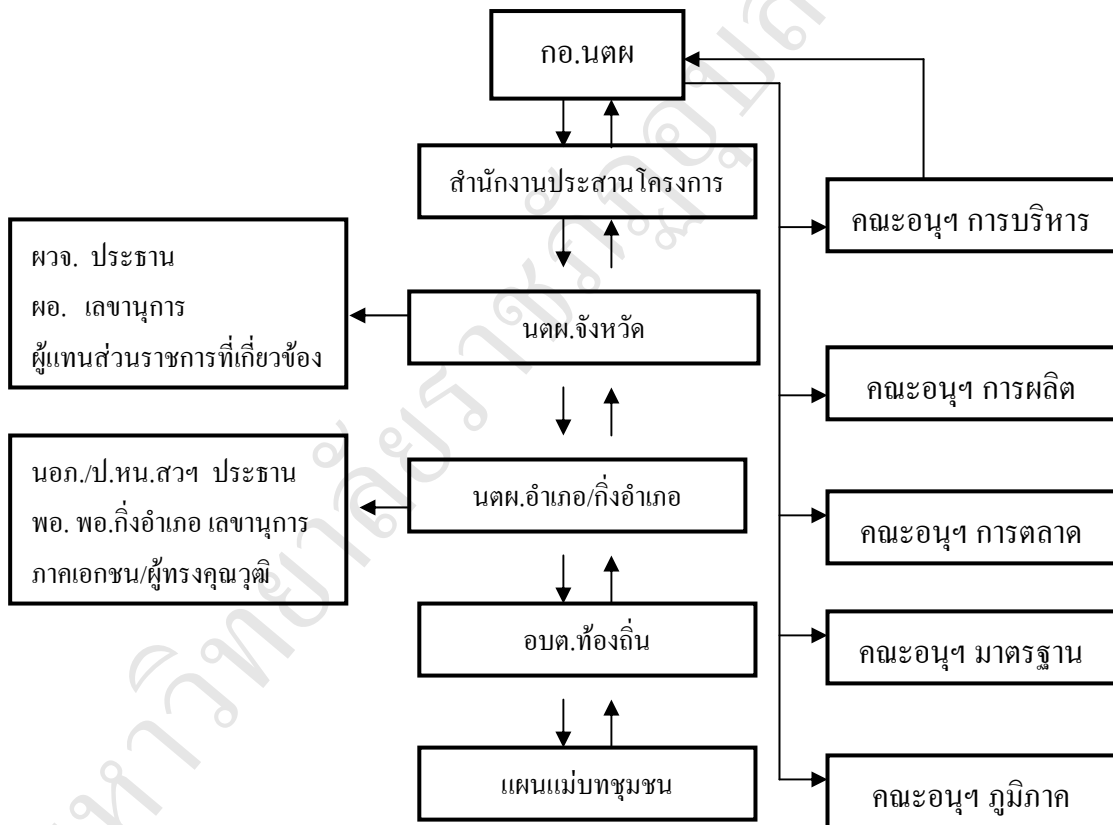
กอ.นตผ

สำนักงานประสานโครงการ

คณะอนุฯ การบริหาร

ผวจ. ประธาน
ผอ. เลขานุการ
ผู้แทนส่วนราชการที่เกี่ยวข้อง

นตผ.จังหวัด

คณะอนุฯ การผลิต

นอภ./ป.หน.สวฯ ประธาน
พอ. พอ.กิ่งอำเภอ เลขานุการ
ภาคเอกชน/ผู้ทรงคุณวุฒิ

นตผ.อำเภอ/กิ่งอำเภอ

คณะอนุฯ การตลาด

อบต.ท้องถิ่น

คณะอนุฯ มาตรฐาน

แผนแม่บทชุมชน

คณะอนุฯ ภูมิภาค